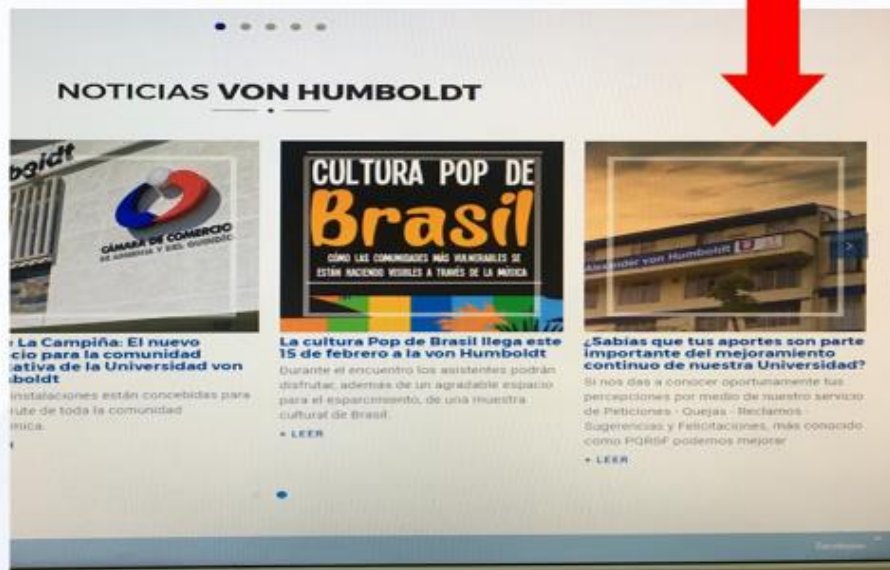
NOTICIAS VON HUMBOLDT

mboldt

CÁMARA DE COMERCIO DE ARMENIA Y DEL QUINDÍO

r La Campiña: El nuevo cio para la comunidad tativa de la Universidad von mboldt

nstalaciones están concebidas para rute de toda la comunidad mica.

CULTURA POP DE Brasil

CÓMO LAS COMUNIDADES MÁS VULNERABLES SE ESTÁN HACIENDO VISIBLES A TRAVÉS DE LA MÚSICA

La cultura Pop de Brasil llega este 15 de febrero a la von Humboldt

Durante el encuentro los asistentes podrán disfrutar, además de un agradable espacio para el esparcimiento, de una muestra cultural de Brasil.

+ LEER

Alexander von Humboldt

¿Sabías que tus aportes son parte importante del mejoramiento continuo de nuestra Universidad?

Si nos das a conocer oportunamente tus percepciones por medio de nuestro servicio de Peticiones - Quejas - Reclamos - Sugerencias y Felicitaciones, más conocido como PQRSF podemos mejorar

+ LEER